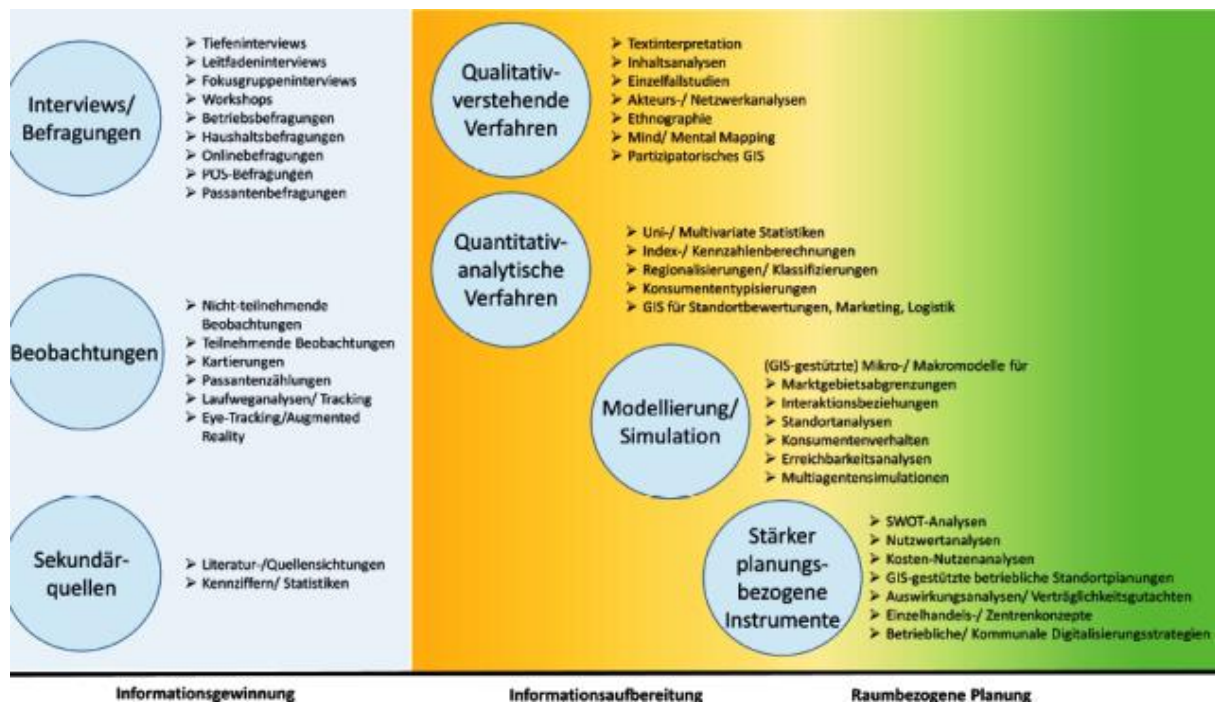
Interviews/ Befragungen

➢ Tiefeninterviews
➢ Leitfadeninterviews
➢ Fokusgruppeninterviews
➢ Workshops
➢ Betriebsbefragungen
➢ Haushaltsbefragungen
➢ Onlinebefragungen
➢ POS-Befragungen
➢ Passantenbefragungen

Beobachtungen

➢ Nicht-teilnehmende Beobachtungen
➢ Teilnehmende Beobachtungen
➢ Kartierungen
➢ Passantenzählungen
➢ Laufweganalysen/ Tracking
➢ Eye-Tracking/Augmented Reality

Sekundär-quellen

➢ Literatur-/Quellensichtungen
➢ Kennziffern/ Statistiken

Qualitativ-verstehende Verfahren

➢ Textinterpretation
➢ Inhaltsanalysen
➢ Einzelfallstudien
➢ Akteurs-/ Netzwerkanalysen
➢ Ethnographie
➢ Mind/ Mental Mapping
➢ Partizipatorisches GIS

Quantitativ-analytische Verfahren

➢ Uni-/ Multivariate Statistiken
➢ Index-/ Kennzahlenberechnungen
➢ Regionalisierungen/ Klassifizierungen
➢ Konsumententypisierungen
➢ GIS für Standortbewertungen, Marketing, Logistik

Modellierung/ Simulation

(GIS-gestützte) Mikro-/ Makromodelle für
➢ Marktgebietsabgrenzungen
➢ Interaktionsbeziehungen
➢ Standortanalysen
➢ Konsumentenverhalten
➢ Erreichbarkeitsanalysen
➢ Multiagentensimulationen

Stärker planungs-bezogene Instrumente

➢ SWOT-Analysen
➢ Nutzwertanalysen
➢ Kosten-Nutzenanalysen
➢ GIS-gestützte betriebliche Standortplanungen
➢ Auswirkungsanalysen/ Verträglichkeitsgutachten
➢ Einzelhandels-/ Zentrenkonzepte
➢ Betriebliche/ Kommunale Digitalisierungsstrategien

Informationsgewinnung Informationsaufbereitung Raumbezogene Planung